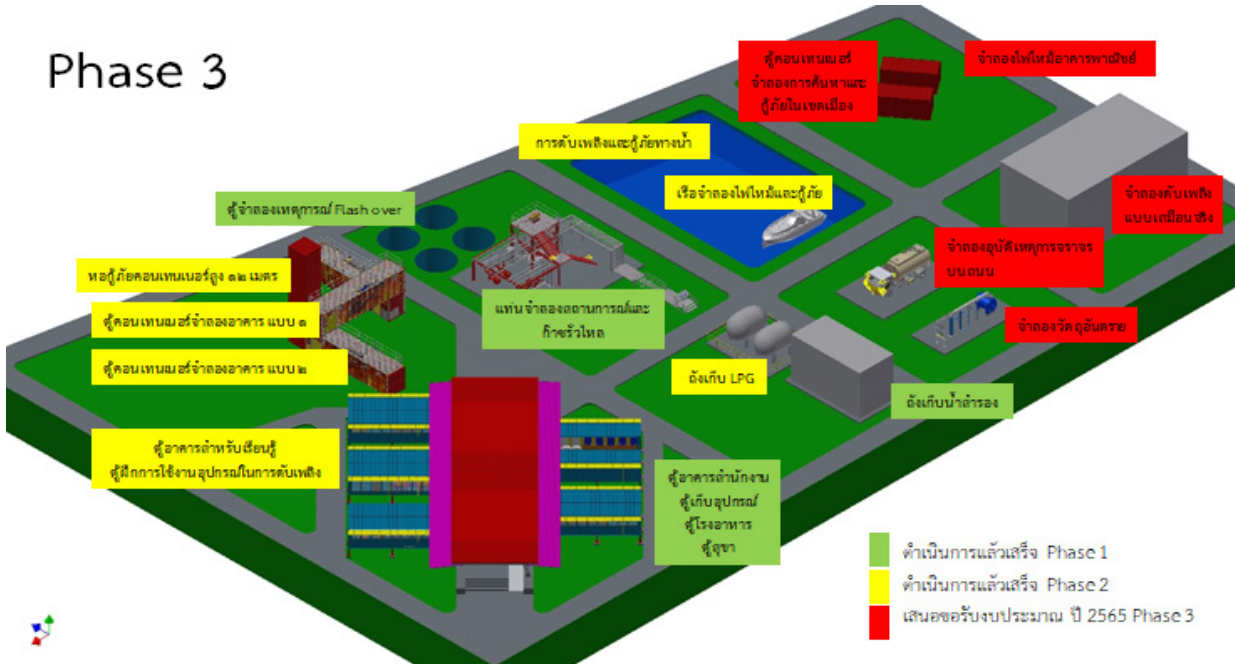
Phase 3

ตู้คอนเทนเนอร์จำลองการค้นหาและกู้ภัยในเขตเมือง

จำลองไฟไหม้อาคารพาณิชย์

การดับเพลิงและกู้ภัยทางน้ำ

เรือจำลองไฟไหม้และกู้ภัย

ตู้จำลองเหตุการณ์ Flash over

จำลองดับเพลิงแบบเสมือนจริง

จำลองอุบัติเหตุการจราจรบนถนน

หอกู้ภัยคอนเทนเนอร์สูง ๑๒ เมตร

แท่นจำลองสถานการณ์และก๊าซรั่วไหล

ตู้คอนเทนเนอร์จำลองอาคาร แบบ ๑

จำลองวัตถุอันตราย

ตู้คอนเทนเนอร์จำลองอาคาร แบบ ๒

ถังเก็บ LPG

ถังเก็บน้ำสำรอง

ตู้อาคารสำหรับเรียนรู้ ตู้ฝึกการใช้งานอุปกรณ์ในการดับเพลิง

ตู้อาคารสำนักงาน ตู้เก็บอุปกรณ์ ตู้โรงอาหาร ตู้สุขา

ดำเนินการแล้วเสร็จ Phase 1

ดำเนินการแล้วเสร็จ Phase 2

เสนอขอรับงบประมาณ ปี 2565 Phase 3